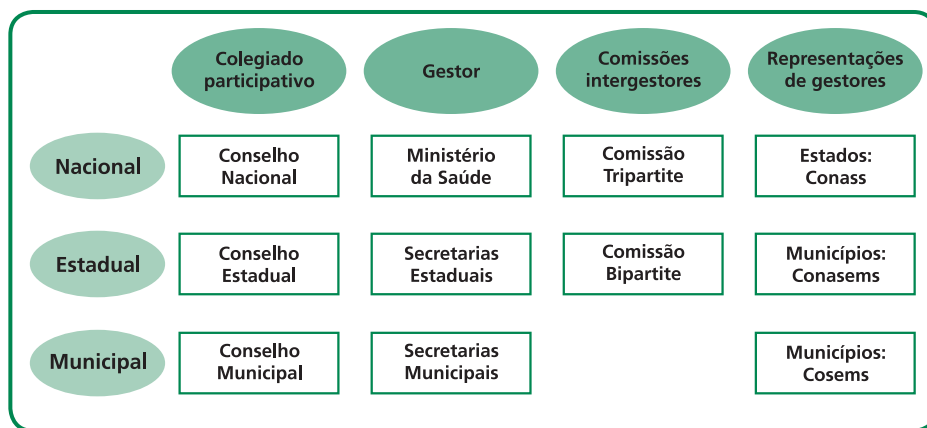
| | Colegiado participativo | Gestor | Comissões intergestores | Representações de gestores |
|---|---|---|---|---|
| Nacional | Conselho Nacional | Ministério da Saúde | Comissão Tripartite | Estados: Conass |
| Estadual | Conselho Estadual | Secretarias Estaduais | Comissão Bipartite | Municípios: Conasems |
| Municipal | Conselho Municipal | Secretarias Municipais | | Municípios: Cosems |